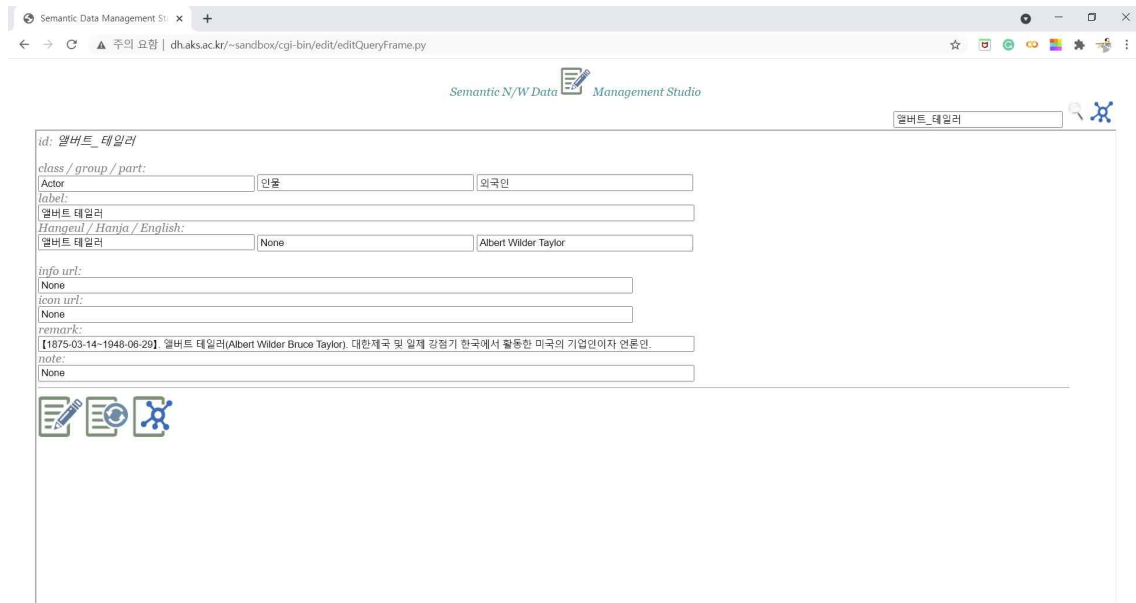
Semantic Data Management St ×

주의 요함 | dh.aks.ac.kr/~sandbox/cgi-bin/edit/editQueryFrame.py

Semantic N/W Data Management Studio

앨버트_테일러

id: 앨버트_테일러

class / group / part:
Actor
인물
외국인

label:
앨버트 테일러

Hangeul / Hanja / English:
앨버트 테일러
None
Albert Wilder Taylor

info url:
None

icon url:
None

remark:
【1875-03-14~1948-06-29】. 앨버트 테일러(Albert Wilder Bruce Taylor). 대한제국 및 일제 강점기 한국에서 활동한 미국의 기업인이자 언론인.

note:
None